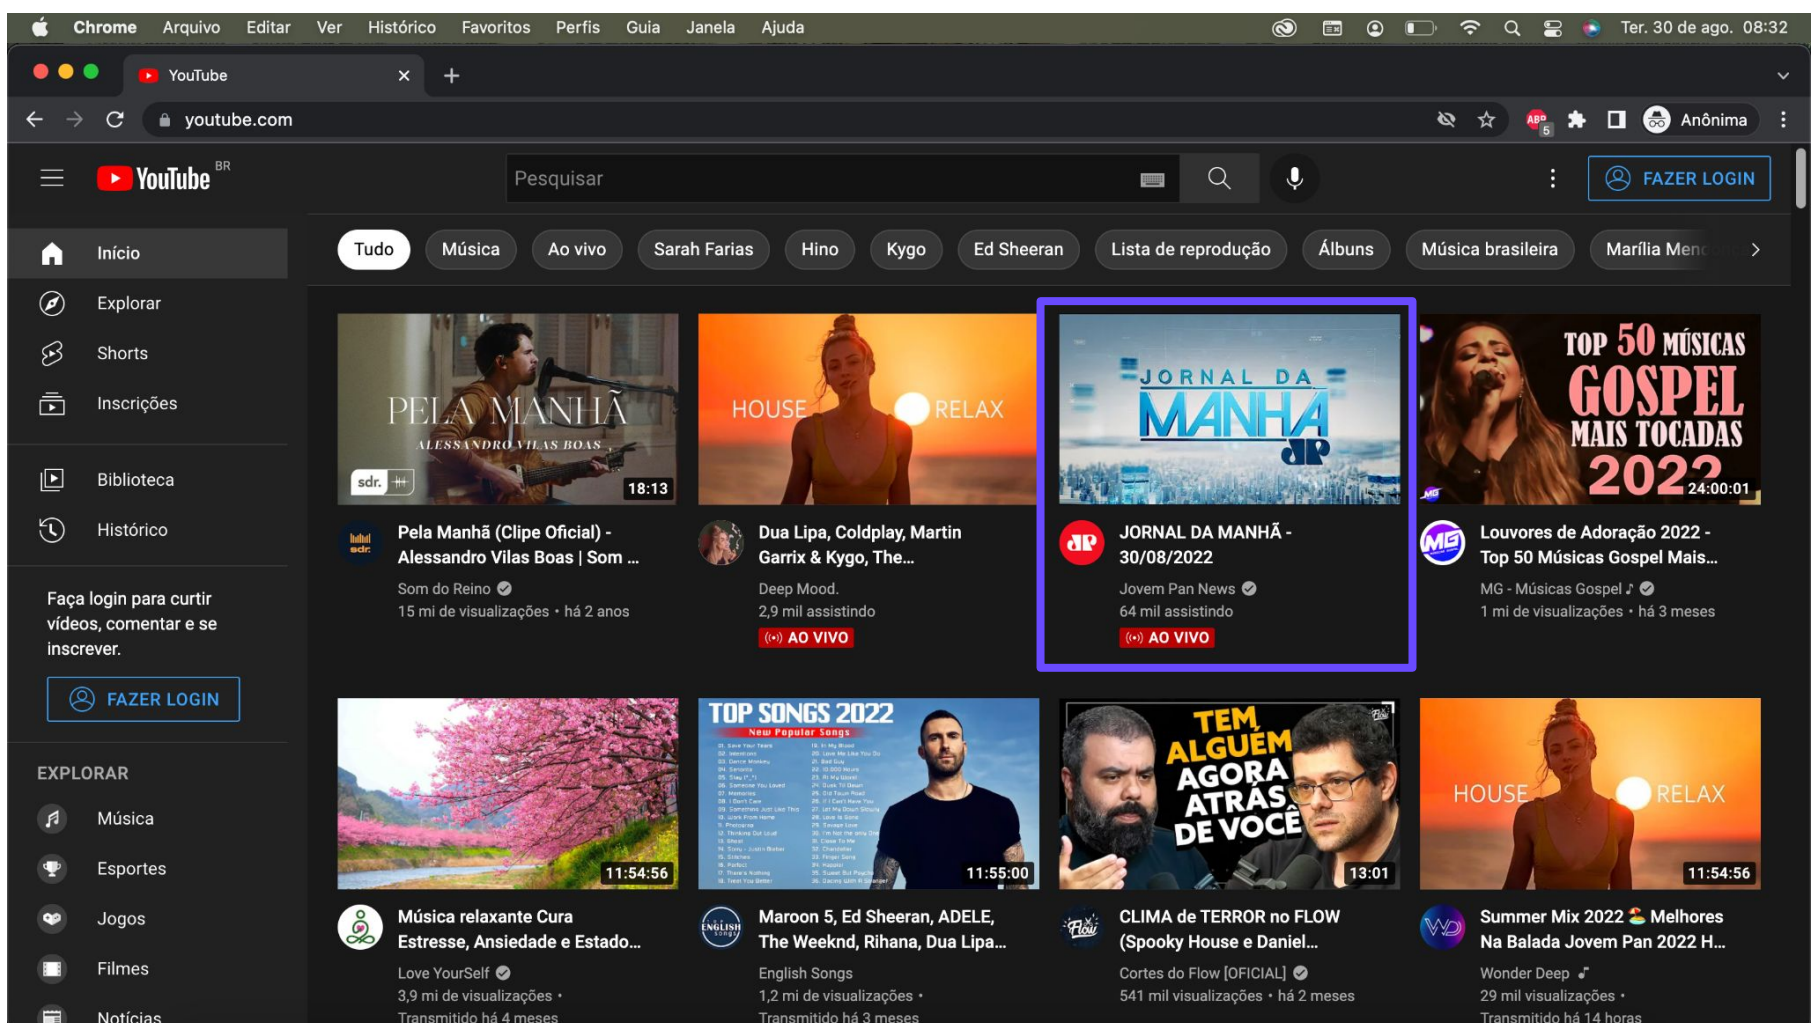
Chrome Arquivo Editar Ver Histórico Favoritos Perfis Guia Janela Ajuda

Ter. 30 de ago. 08:32

YouTube

youtube.com

Anônima

YouTube BR

Pesquisar

FAZER LOGIN

Início
Explorar
Shorts
Inscrições

Biblioteca
Histórico

Faça login para curtir vídeos, comentar e se inscrever.

FAZER LOGIN

EXPLORAR
Música
Esportes
Jogos
Filmes
Notícias

Tudo | Música | Ao vivo | Sarah Farias | Hino | Kygo | Ed Sheeran | Lista de reprodução | Álbuns | Música brasileira | Marília Men

PELA MANHÃ
ALESSANDRO VILAS BOAS
sdr.
18:13
Pela Manhã (Clipe Oficial) - Alessandro Vilas Boas | Som ...
Som do Reino
15 mi de visualizações • há 2 anos

HOUSE RELAX
Dua Lipa, Coldplay, Martin Garrix & Kygo, The...
Deep Mood.
2,9 mil assistindo
AO VIVO

JORNAL DA MANHÃ
JORNAL DA MANHÃ - 30/08/2022
Jovem Pan News
64 mil assistindo
AO VIVO

TOP 50 MÚSICAS GOSPEL MAIS TOCADAS 2022
24:00:01
Louvores de Adoração 2022 - Top 50 Músicas Gospel Mais...
MG - Músicas Gospel ♪
1 mi de visualizações • há 3 meses

11:54:56
Música relaxante Cura Estresse, Ansiedade e Estado...
Love YourSelf
3,9 mi de visualizações •
Transmitido há 4 meses

TOP SONGS 2022
New Popular Songs
11:55:00
Maroon 5, Ed Sheeran, ADELE, The Weeknd, Rihana, Dua Lipa...
English Songs
1,2 mi de visualizações •
Transmitido há 3 meses

TEM ALGUÉM AGORA ATRÁS DE VOCÊ
13:01
CLIMA de TERROR no FLOW (Spooky House e Daniel...
Cortes do Flow [OFICIAL]
541 mil visualizações • há 2 meses

HOUSE RELAX
11:54:56
Summer Mix 2022 Melhores Na Balada Jovem Pan 2022 H...
Wonder Deep ♪
29 mil visualizações •
Transmitido há 14 horas